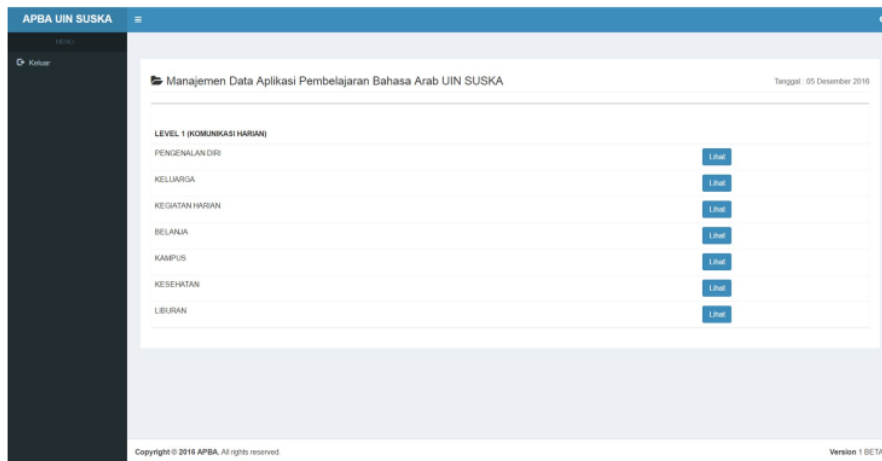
APBA UIN SUSKA ≡

MENU

Keluar

Manajemen Data Aplikasi Pembelajaran Bahasa Arab UIN SUSKA

Tanggal : 05 Desember 2016

| LEVEL 1 (KOMUNIKASI HARIAN) | |
|---|---|
| PENGENALAN DIRI | Lihat |
| KELUARGA | Lihat |
| KEGIATAN HARIAN | Lihat |
| BELANJA | Lihat |
| KAMPUS | Lihat |
| KESEHATAN | Lihat |
| LIBURAN | Lihat |

Copyright © 2016 APBA. All rights reserved.

Version 1 BETA